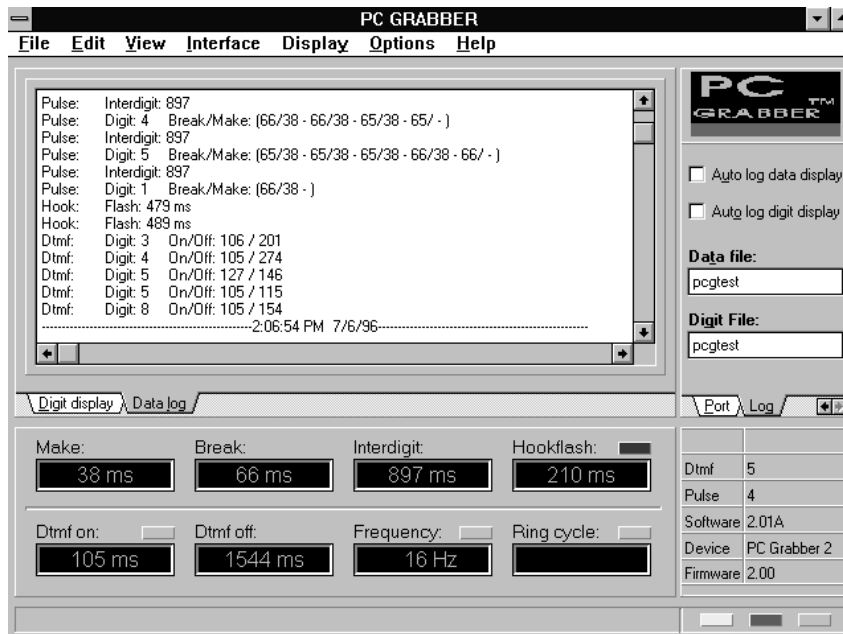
PC GRABBER

File Edit View Interface Display Options Help

Pulse: Interdigit: 897
Pulse: Digit: 4 Break/Make: (66/38 - 66/38 - 65/38 - 65/ - )
Pulse: Interdigit: 897
Pulse: Digit: 5 Break/Make: (65/38 - 65/38 - 65/38 - 66/38 - 66/ - )
Pulse: Interdigit: 897
Pulse: Digit: 1 Break/Make: (66/38 - )
Hook: Flash: 479 ms
Hook: Flash: 489 ms
Dtmf: Digit: 3 On/Off: 106 / 201
Dtmf: Digit: 4 On/Off: 105 / 274
Dtmf: Digit: 5 On/Off: 127 / 146
Dtmf: Digit: 5 On/Off: 105 / 115
Dtmf: Digit: 8 On/Off: 105 / 154
------------------------------2:06:54 PM 7/6/96------------------------------

Digit display Data log

PC GRABBER TM

Auto log data display

Auto log digit display

Data file:

pcgtest

Digit File:

pcgtest

Port Log

Make: 38 ms

Break: 66 ms

Interdigit: 897 ms

Hookflash: 210 ms

Dtmf on: 105 ms

Dtmf off: 1544 ms

Frequency: 16 Hz

Ring cycle:

| | |
|---|---|
| Dtmf | 5 |
| Pulse | 4 |
| Software | 2.01A |
| Device | PC Grabber 2 |
| Firmware | 2.00 |